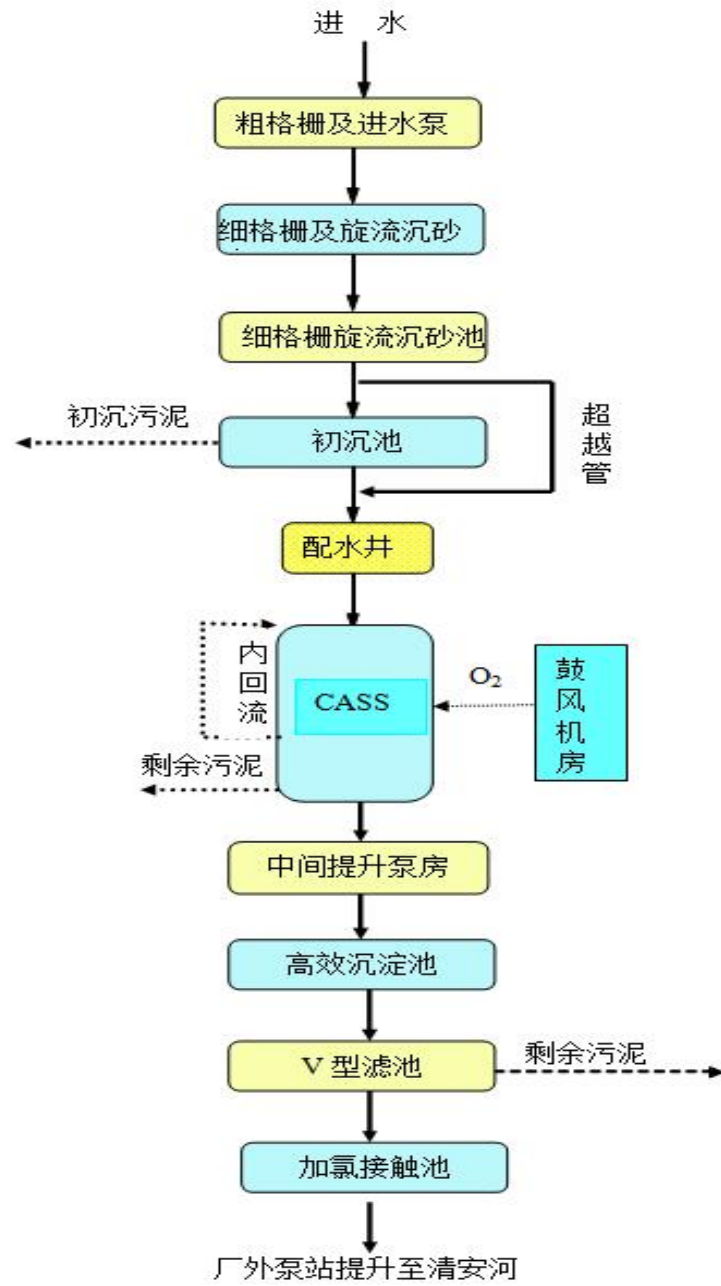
进 水

粗格栅及进水泵

细格栅及旋流沉砂

细格栅旋流沉砂池

初沉污泥

初沉池

超越管

配水井

内回流

CASS

$O_2$

鼓风机房

剩余污泥

中间提升泵房

高效沉淀池

V 型滤池

剩余污泥

加氯接触池

厂外泵站提升至清安河